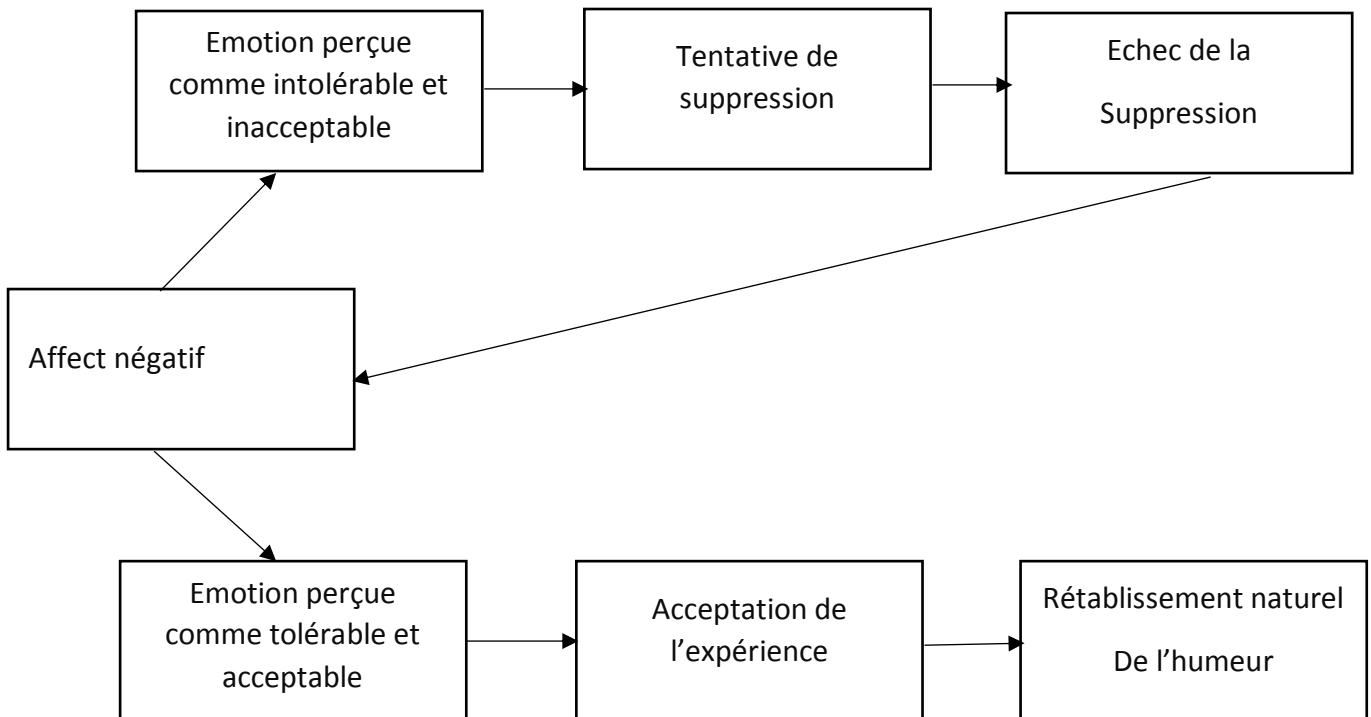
Emotion perçue comme intolérable et inacceptable

Tentative de suppression

Echec de la

Suppression

Affect négatif

Emotion perçue comme tolérable et acceptable

Acceptation de l'expérience

Rétablissement naturel

De l'humeur